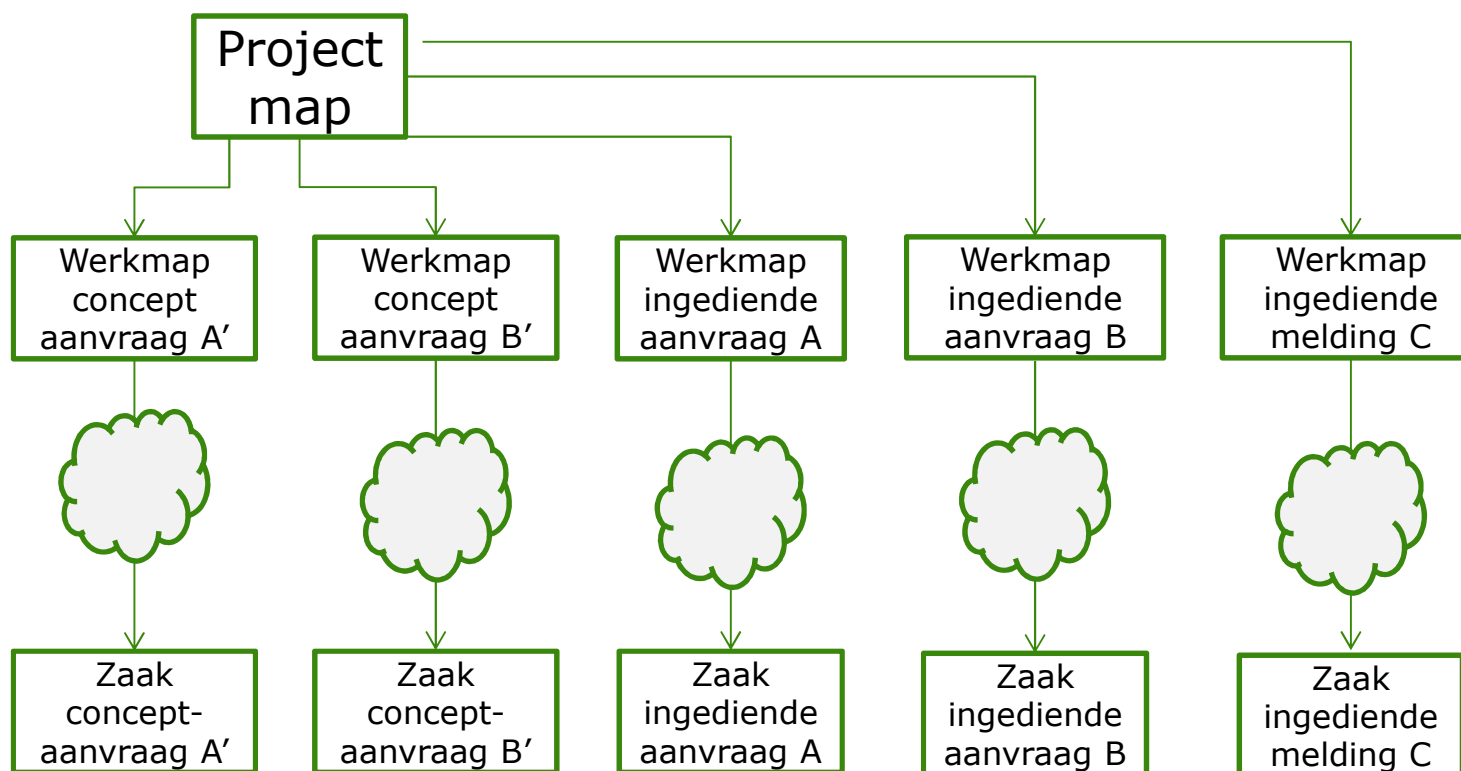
Project map

Werkmap concept aanvraag A’

Werkmap concept aanvraag B’

Werkmap ingediende aanvraag A

Werkmap ingediende aanvraag B

Werkmap ingediende melding C

Zaak concept-aanvraag A’

Zaak concept-aanvraag B’

Zaak ingediende aanvraag A

Zaak ingediende aanvraag B

Zaak ingediende melding C